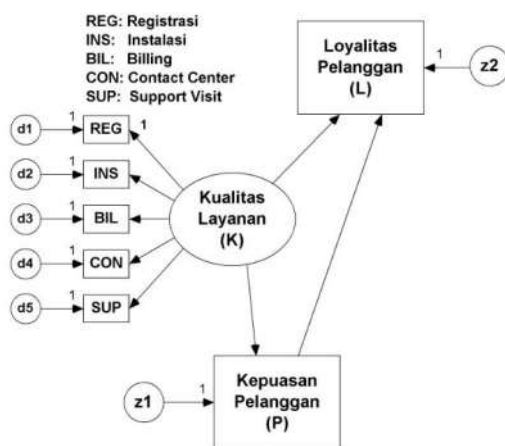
REG: Registrasi
INS: Instalasi
BIL: Billing
CON: Contact Center
SUP: Support Visit

Loyalitas Pelanggan (L)

1

z2

d1
1
REG
1

d2
1
INS

d3
1
BIL

d4
1
CON

d5
1
SUP

Kualitas Layanan (K)

z1
1

Kepuasan Pelanggan (P)